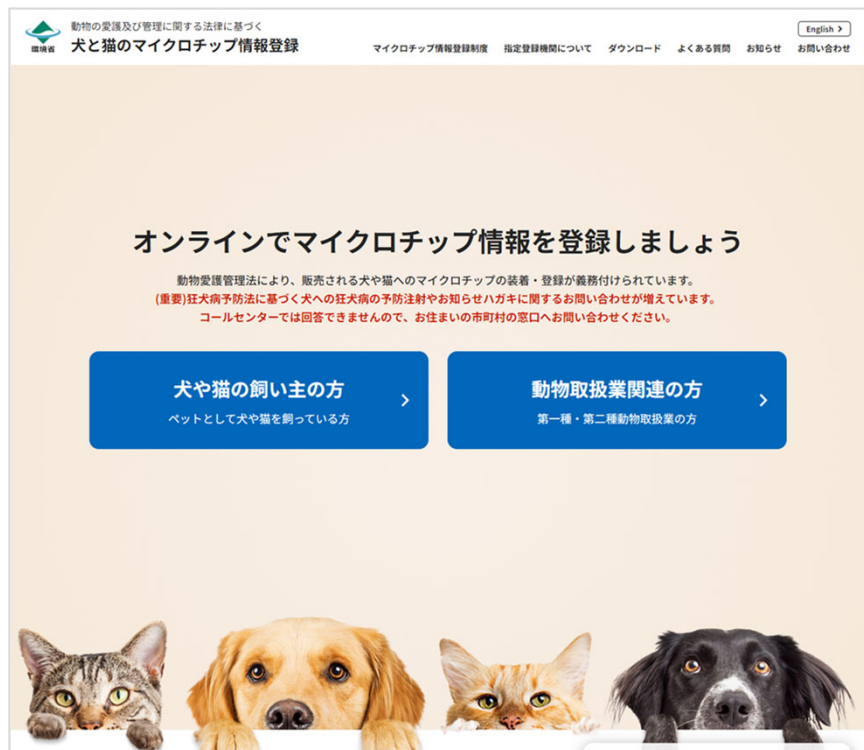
環境省

動物の愛護及び管理に関する法律に基づく
犬と猫のマイクロチップ情報登録

English >

マイクロチップ情報登録制度　指定登録機関について　ダウンロード　よくある質問　お知らせ　お問い合わせ

オンラインでマイクロチップ情報を登録しましょう

動物愛護管理法により、販売される犬や猫へのマイクロチップの装着・登録が義務付けられています。
(重要)狂犬病予防法に基づく犬への狂犬病の予防注射やお知らせハガキに関するお問い合わせが増えています。
コールセンターでは回答できませんので、お住まいの市町村の窓口へお問い合わせください。

犬や猫の飼い主の方
ペットとして犬や猫を飼っている方 >

動物取扱業関連の方
第一種・第二種動物取扱業の方 >